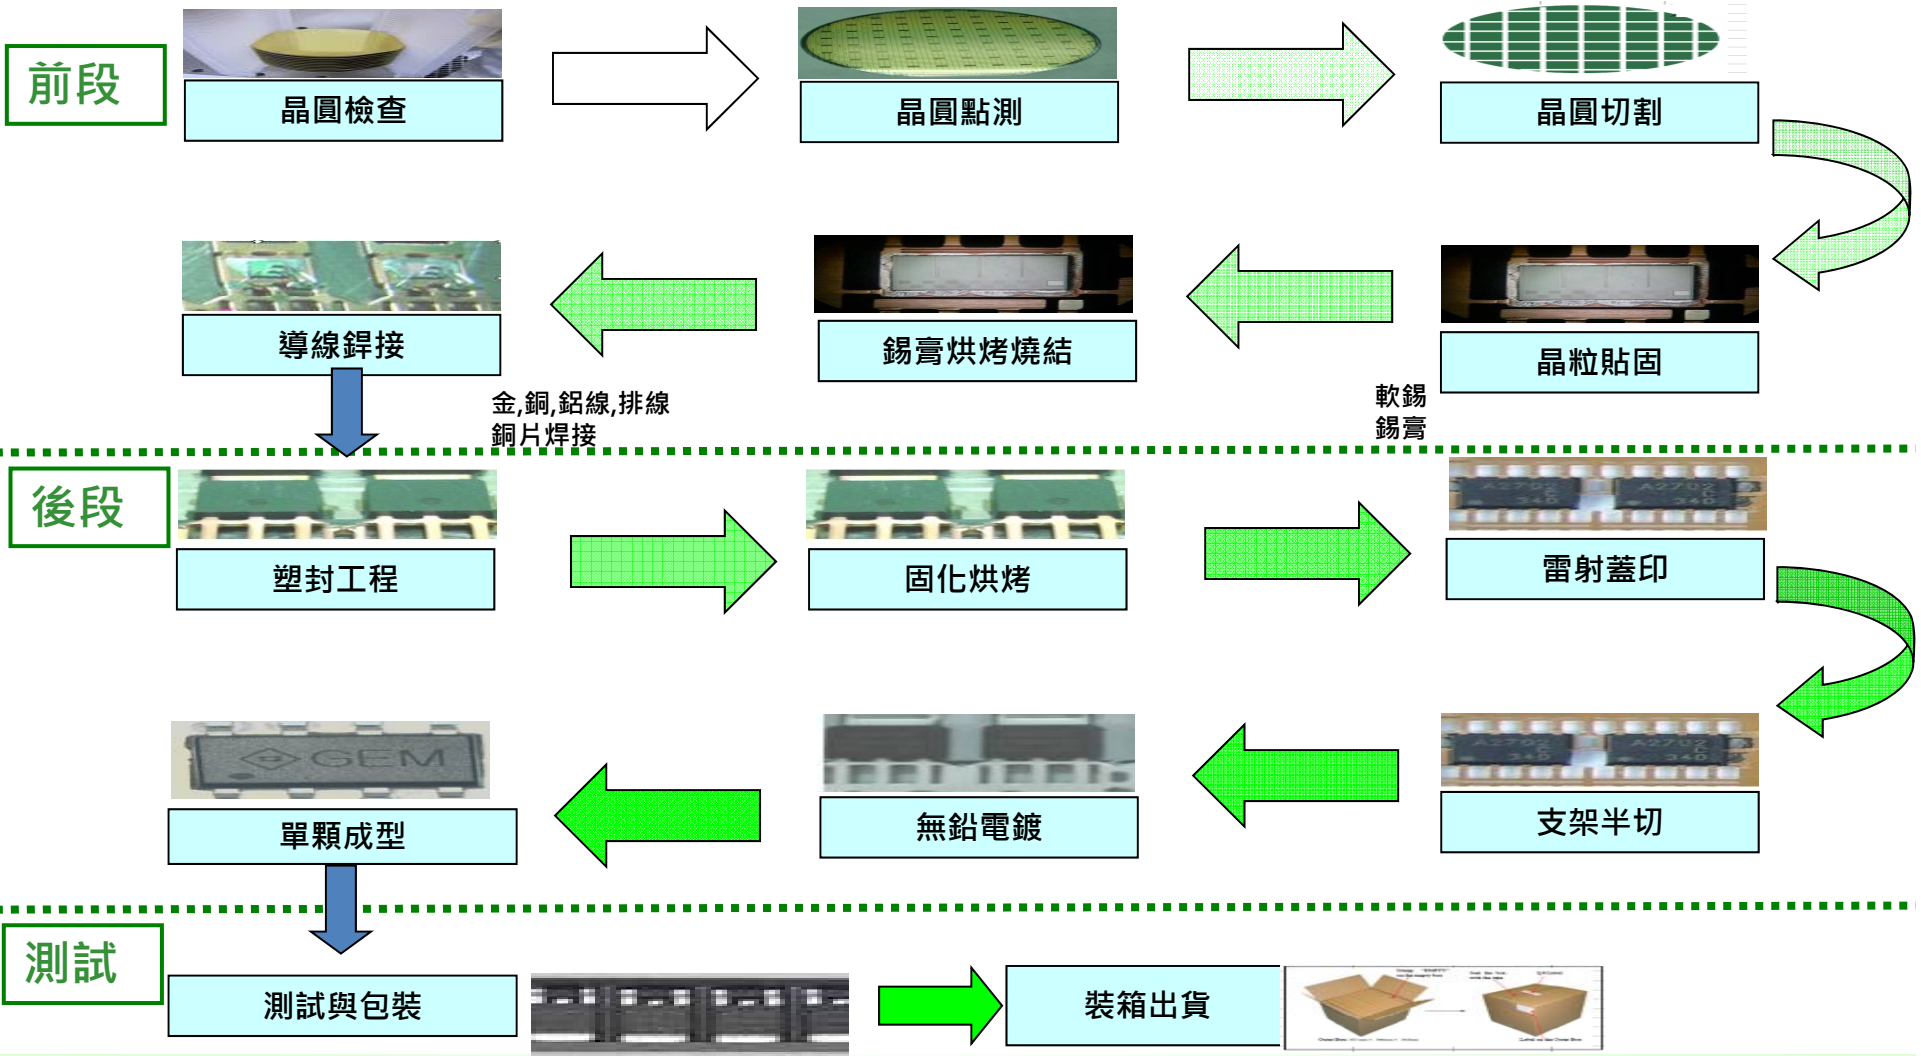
前段

晶圓檢查

晶圓點測

晶圓切割

晶粒貼固

錫膏烘烤燒結

導線銲接

金,銅,鋁線,排線
銅片焊接

軟錫
錫膏

後段

塑封工程

固化烘烤

雷射蓋印

支架半切

無鉛電鍍

單顆成型

GEM

測試

測試與包裝

裝箱出貨